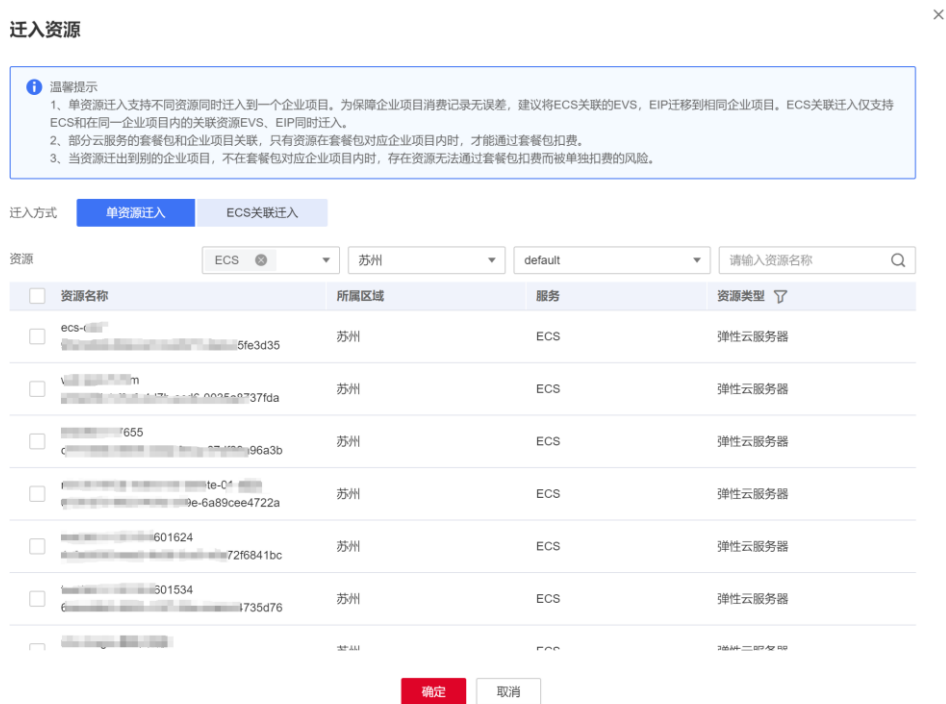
迁入资源

×

温馨提示
1、单资源迁入支持不同资源同时迁入到一个企业项目。为保障企业项目消费记录无误差，建议将ECS关联的EVS，EIP迁移到相同企业项目。ECS关联迁入仅支持ECS和在同一企业项目内的关联资源EVS、EIP同时迁入。
2、部分云服务的套餐包和企业项目关联，只有资源在套餐包对应企业项目内时，才能通过套餐包扣费。
3、当资源迁出到别的企业项目，不在套餐包对应企业项目内时，存在资源无法通过套餐包扣费而被单独扣费的风险。

迁入方式 单资源迁入 ECS关联迁入

资源 ECS 苏州 default 请输入资源名称

| 资源名称 | 所属区域 | 服务 | 资源类型 |
|---|---|---|---|
| ecs-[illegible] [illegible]5fe3d35 | 苏州 | ECS | 弹性云服务器 |
| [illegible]m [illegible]0035a8737fda | 苏州 | ECS | 弹性云服务器 |
| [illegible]7655 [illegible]96a3b | 苏州 | ECS | 弹性云服务器 |
| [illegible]te-01 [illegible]9e-6a89cee4722a | 苏州 | ECS | 弹性云服务器 |
| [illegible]601624 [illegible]72f6841bc | 苏州 | ECS | 弹性云服务器 |
| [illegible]601534 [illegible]4735d76 | 苏州 | ECS | 弹性云服务器 |
| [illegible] | 苏州 | ECS | 弹性云服务器 |

确定 取消